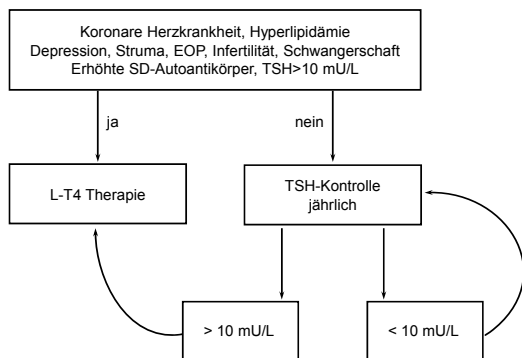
Koronare Herzkrankheit, Hyperlipidämie
Depression, Struma, EOP, Infertilität, Schwangerschaft
Erhöhte SD-Autoantikörper, TSH>10 mU/L

ja

nein

L-T4 Therapie

TSH-Kontrolle jährlich

> 10 mU/L

< 10 mU/L